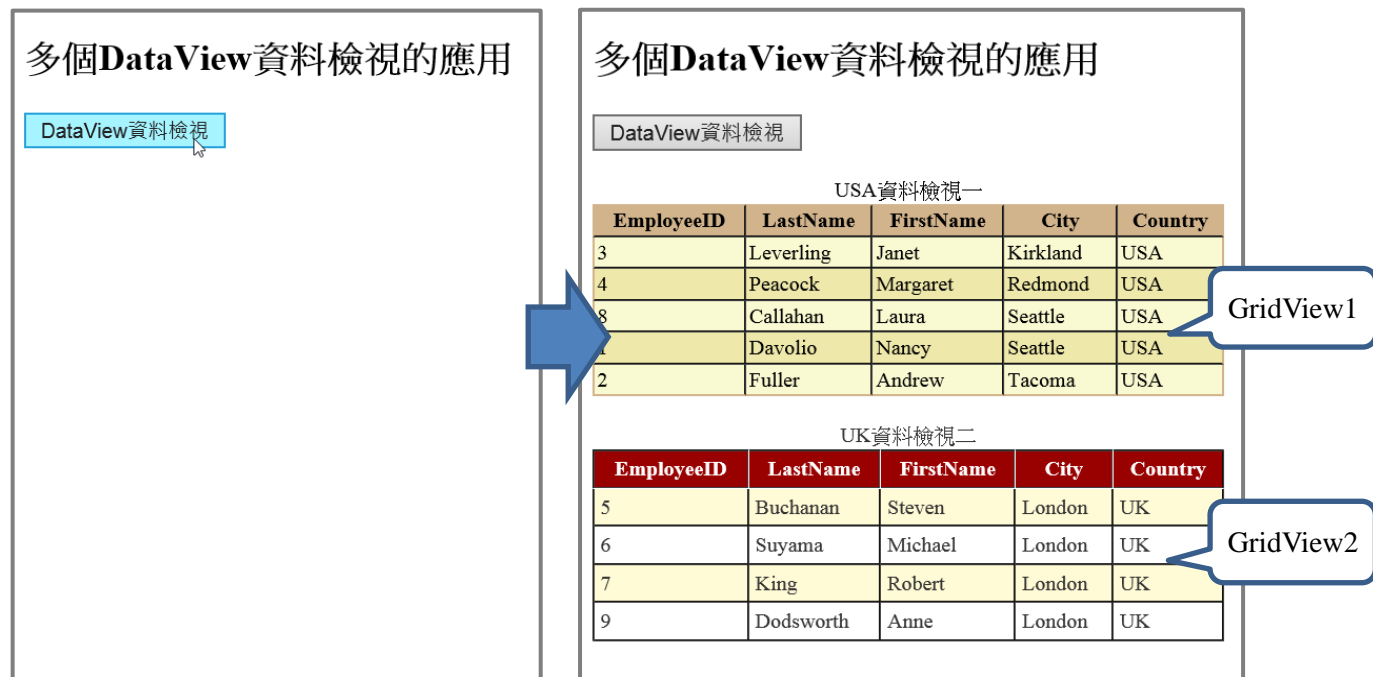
多個DataView資料檢視的應用

DataView資料檢視

多個DataView資料檢視的應用

DataView資料檢視

USA資料檢視一

| EmployeeID | LastName | FirstName | City | Country |
|---|---|---|---|---|
| 3 | Leverling | Janet | Kirkland | USA |
| 4 | Peacock | Margaret | Redmond | USA |
| 8 | Callahan | Laura | Seattle | USA |
| 1 | Davolio | Nancy | Seattle | USA |
| 2 | Fuller | Andrew | Tacoma | USA |

GridView1

UK資料檢視二

| EmployeeID | LastName | FirstName | City | Country |
|---|---|---|---|---|
| 5 | Buchanan | Steven | London | UK |
| 6 | Suyama | Michael | London | UK |
| 7 | King | Robert | London | UK |
| 9 | Dodsworth | Anne | London | UK |

GridView2